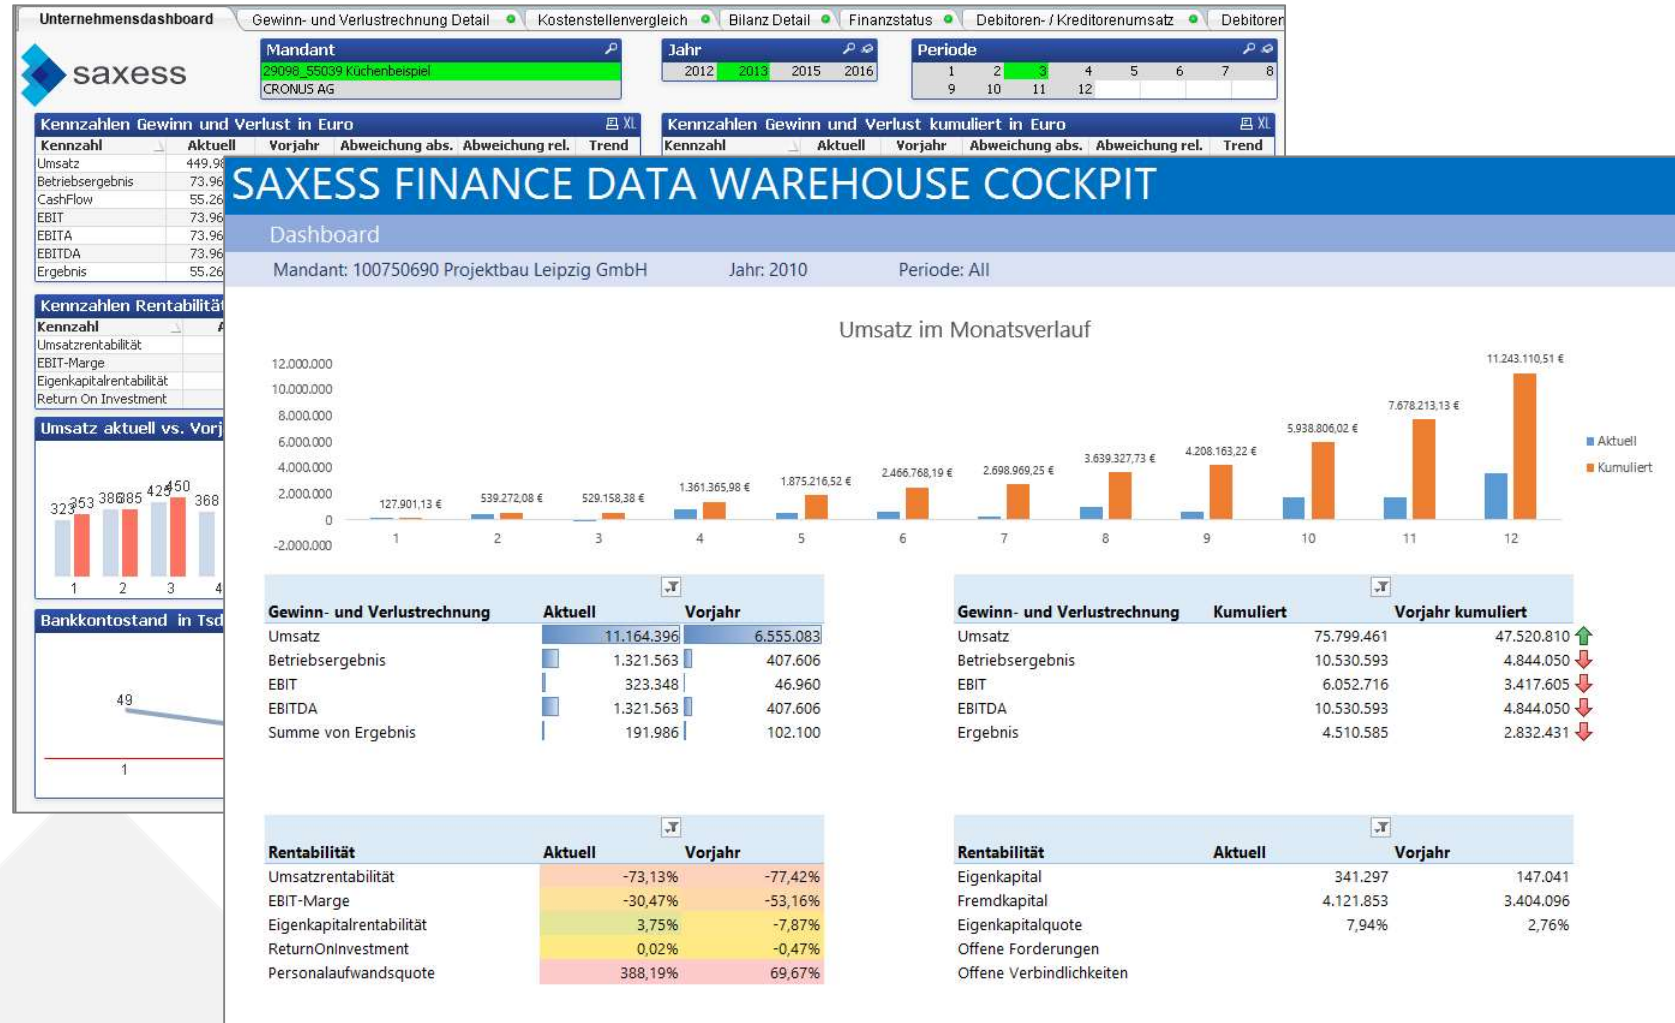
Unternehmensdashboard | Gewinn- und Verlustrechnung Detail | Kostenstellenvergleich | Bilanz Detail | Finanzstatus | Debitoren- / Kreditorenumsatz | Debitoren

saxess

Mandant
29098_55039 Küchenbeispiel
CRONUS AG

Jahr
2012 2013 2015 2016

Periode
1 2 3 4 5 6 7 8
9 10 11 12

Kennzahlen Gewinn und Verlust in Euro

| Kennzahl | Aktuell | Vorjahr | Abweichung abs. | Abweichung rel. | Trend |
|---|---|---|---|---|---|
| Umsatz | 449.9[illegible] | | | | |
| Betriebsergebnis | 73.96 | | | | |
| CashFlow | 55.26 | | | | |
| EBIT | 73.96 | | | | |
| EBITA | 73.96 | | | | |
| EBITDA | 73.96 | | | | |
| Ergebnis | 55.26 | | | | |

Kennzahlen Gewinn und Verlust kumuliert in Euro

| Kennzahl | Aktuell | Vorjahr | Abweichung abs. | Abweichung rel. | Trend |
|---|---|---|---|---|---|

Kennzahlen Rentabilität

| Kennzahl | A |
|---|---|
| Umsatzrentabilität | |
| EBIT-Marge | |
| Eigenkapitalrentabilität | |
| Return On Investment | |

Umsatz aktuell vs. Vorj

323 353 386 385 425 450 368
1 2 3 4

Bankkontostand in Tsd

49
1

SAXESS FINANCE DATA WAREHOUSE COCKPIT

Dashboard

Mandant: 100750690 Projektbau Leipzig GmbH Jahr: 2010 Periode: All

Umsatz im Monatsverlauf

12.000.000
10.000.000
8.000.000
6.000.000
4.000.000
2.000.000
0
-2.000.000

127.901,13 € 539.272,08 € 529.158,38 € 1.361.365,98 € 1.875.216,52 € 2.466.768,19 € 2.698.969,25 € 3.639.327,73 € 4.208.163,22 € 5.938.806,02 € 7.678.213,13 € 11.243.110,51 €

1 2 3 4 5 6 7 8 9 10 11 12

Aktuell
Kumuliert

| Gewinn- und Verlustrechnung | Aktuell | Vorjahr |
|---|---|---|
| Umsatz | 11.164.396 | 6.555.083 |
| Betriebsergebnis | 1.321.563 | 407.606 |
| EBIT | 323.348 | 46.960 |
| EBITDA | 1.321.563 | 407.606 |
| Summe von Ergebnis | 191.986 | 102.100 |

| Gewinn- und Verlustrechnung | Kumuliert | Vorjahr kumuliert |
|---|---|---|
| Umsatz | 75.799.461 | 47.520.810 |
| Betriebsergebnis | 10.530.593 | 4.844.050 |
| EBIT | 6.052.716 | 3.417.605 |
| EBITDA | 10.530.593 | 4.844.050 |
| Ergebnis | 4.510.585 | 2.832.431 |

| Rentabilität | Aktuell | Vorjahr |
|---|---|---|
| Umsatzrentabilität | -73,13% | -77,42% |
| EBIT-Marge | -30,47% | -53,16% |
| Eigenkapitalrentabilität | 3,75% | -7,87% |
| ReturnOnInvestment | 0,02% | -0,47% |
| Personalaufwandsquote | 388,19% | 69,67% |

| Rentabilität | Aktuell | Vorjahr |
|---|---|---|
| Eigenkapital | 341.297 | 147.041 |
| Fremdkapital | 4.121.853 | 3.404.096 |
| Eigenkapitalquote | 7,94% | 2,76% |
| Offene Forderungen | | |
| Offene Verbindlichkeiten | | |